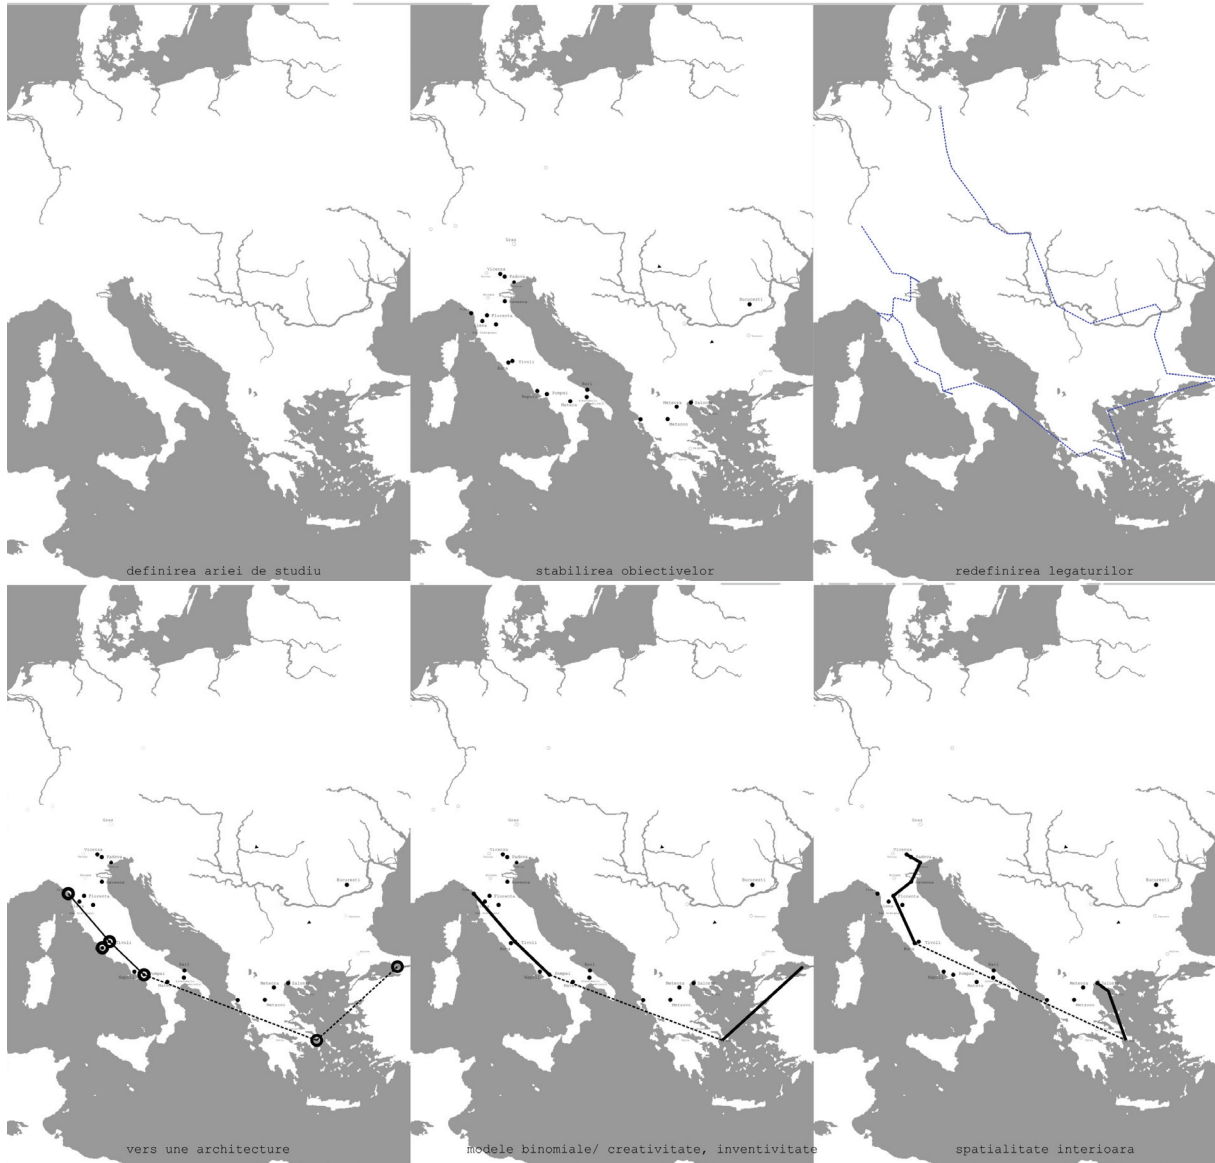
definirea ariei de studiu

Graz
Vicenza
Padova
Ravenna
Firenze
Tivoli
Roma
Pompei
Napoli
Bari
Meteora
Salonic
Metsovo
Bucuresti

stabilirea obiectivelor

redefinirea legaturilor

Graz
Vicenza
Padova
Ravenna
Firenze
Tivoli
Pompei
Napoli
Bari
Meteora
Salonic
Metsovo
Bucuresti

vers une architecture

Graz
Vicenza
Padova
Ravenna
Firenze
Tivoli
Pompei
Napoli
Bari
Meteora
Salonic
Metsovo
Bucuresti

modele binomiale/ creativitate, inventivitate

Vicenza
Ravenna
Tivoli
Pompei
Napoli
Bari
Meteora
Metsovo
Bucuresti

spatialitate interioara